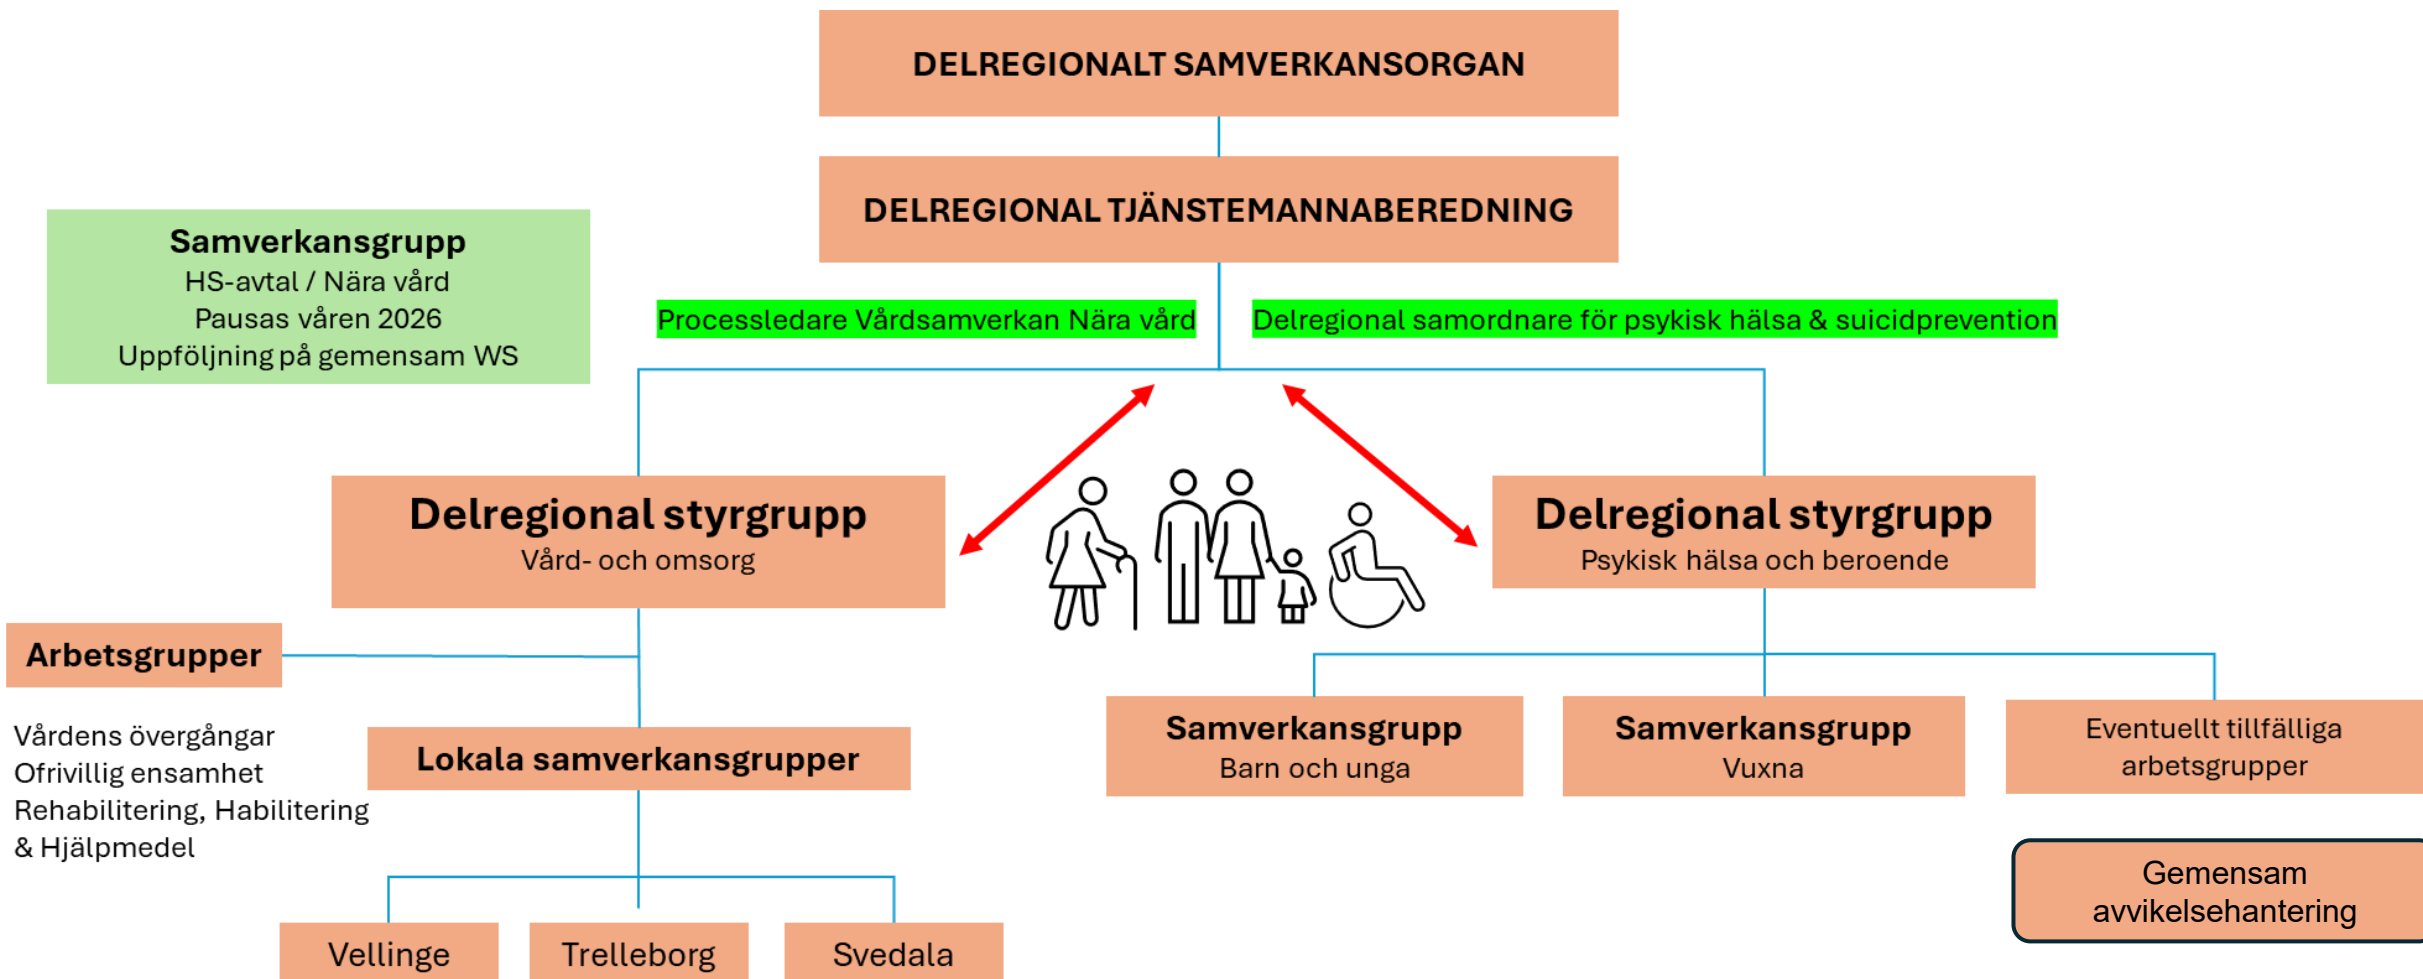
DELREGIONALT SAMVERKANSORGAN

DELREGIONAL TJÄNSTEMANNABEREDNING

Samverkansgrupp
HS-avtal / Nära vård
Pausas våren 2026
Uppföljning på gemensam WS

Processledare Vårdsamverkan Nära vård

Delregional samordnare för psykisk hälsa & suicidprevention

Delregional styrgrupp
Vård- och omsorg

Delregional styrgrupp
Psykisk hälsa och beroende

Arbetsgrupper

Vårdens övergångar
Ofrivillig ensamhet
Rehabilitering, Habilitering & Hjälpmedel

Lokala samverkansgrupper

Vellinge

Trelleborg

Svedala

Samverkansgrupp
Barn och unga

Samverkansgrupp
Vuxna

Eventuellt tillfälliga arbetsgrupper

Gemensam avvikelsehantering